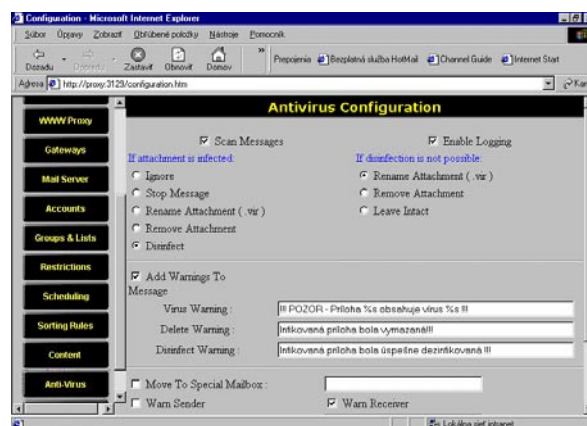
Configuration - Microsoft Internet Explorer

Súbor Úpravy Zobraziť Obľúbené položky Nástroje Pomocník

Dozadu Dopredu Zastaviť Obnoviť Domov

Prepojenia Bezplatná služba HotMail Channel Guide Internet Start

Adresa http://proxy:3129/configuration.htm

Antivirus Configuration

WWW Proxy
Gateways
Mail Server
Accounts
Groups & Lists
Restrictions
Scheduling
Sorting Rules
Content
Anti-Virus

☑ Scan Messages

☑ Enable Logging

If attachment is infected:

○ Ignore
○ Stop Message
○ Rename Attachment (.vir)
○ Remove Attachment
● Disinfect

If disinfection is not possible:

● Rename Attachment (.vir)
○ Remove Attachment
○ Leave Intact

☑ Add Warnings To Message

Virus Warning : !!! POZOR - Príloha %s obsahuje vírus %s !!!
Delete Warning : Infikovaná príloha bola vymazaná!!!
Disinfect Warning : Infikovaná príloha bola úspešne dezinfikovaná !!!

☐ Move To Special Mailbox :

☐ Warn Sender

☑ Warn Receiver

Lokálna sieť intranet